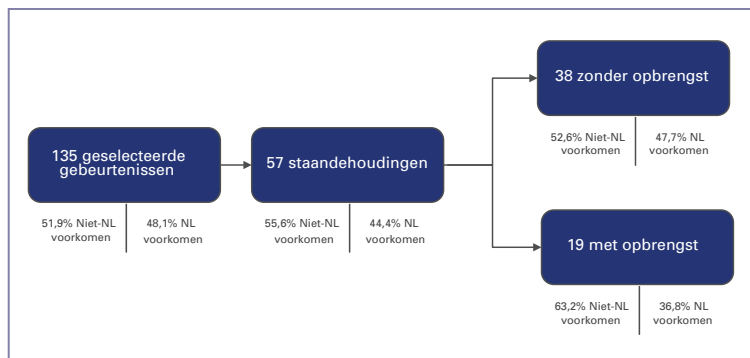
135 geselecteerde gebeurtenissen

51,9% Niet-NL voorkomen

48,1% NL voorkomen

57 staandehoudingen

55,6% Niet-NL voorkomen

44,4% NL voorkomen

38 zonder opbrengst

52,6% Niet-NL voorkomen

47,7% NL voorkomen

19 met opbrengst

63,2% Niet-NL voorkomen

36,8% NL voorkomen